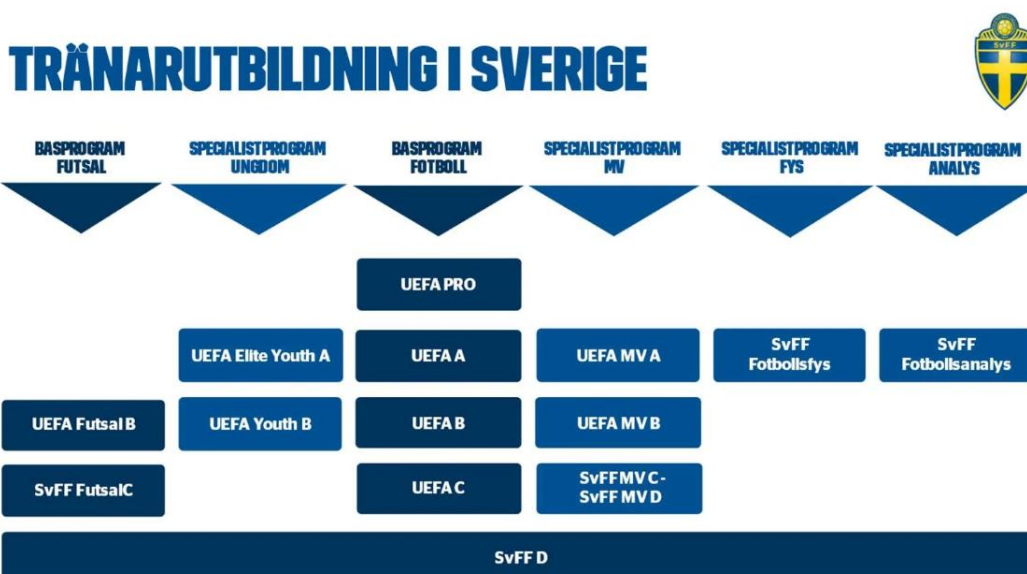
TRÄNARUTBILDNING I SVERIGE

SvFF

BASPROGRAM FUTSAL

SPECIALISTPROGRAM UNGDOM

BASPROGRAM FOTBOLL

SPECIALISTPROGRAM MV

SPECIALISTPROGRAM FYS

SPECIALISTPROGRAM ANALYS

UEFA PRO

UEFA Elite Youth A

UEFA A

UEFA MV A

SvFF Fotbollsfys

SvFF Fotbollsanalys

UEFA Futsal B

UEFA Youth B

UEFA B

UEFA MV B

SvFF FutsalC

UEFA C

SvFF MV C - SvFF MV D

SvFF D